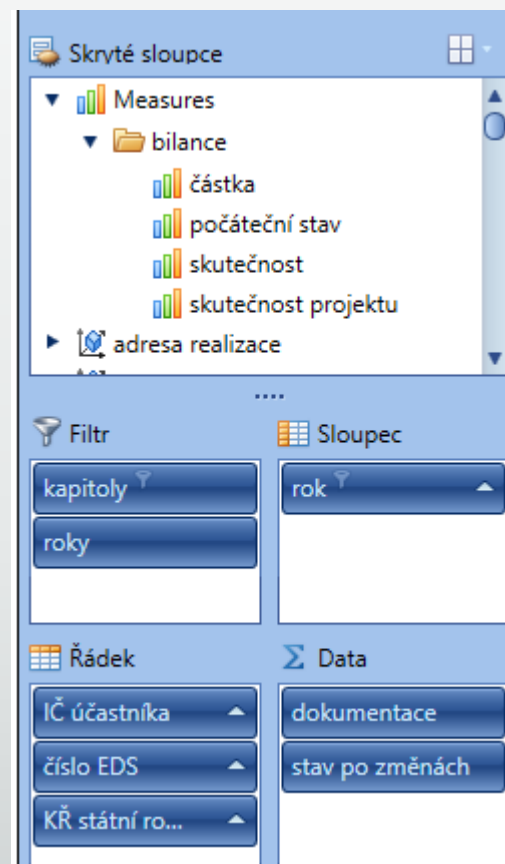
Skryté sloupce

Measures
bilance
částka
počáteční stav
skutečnost
skutečnost projektu
adresa realizace

....

Filtr
kapitoly
roky

Sloupec
rok

Řádek
IČ účastníka
číslo EDS
KŘ státní ro...

Data
dokumentace
stav po změnách